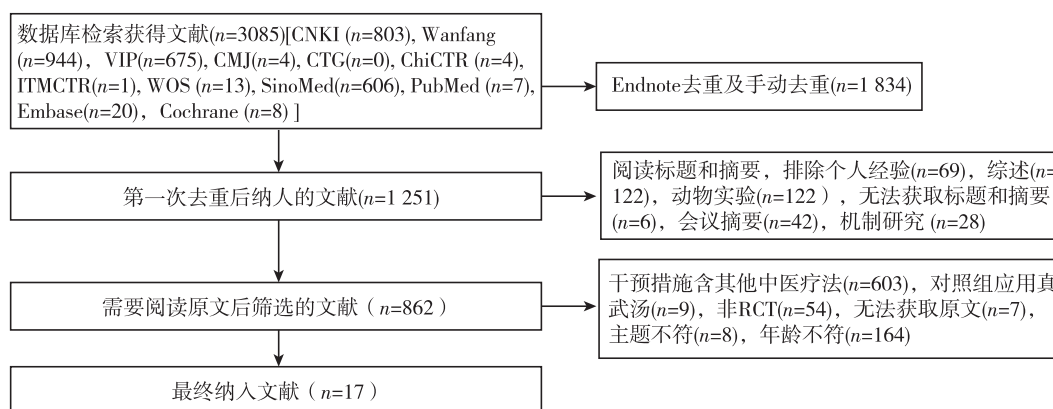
数据库检索获得文献($n$=3085)[CNKI ($n$=803), Wanfang ($n$=944), VIP($n$=675), CMJ($n$=4), CTG($n$=0), ChiCTR ($n$=4), ITMCTR($n$=1), WOS ($n$=13), SinoMed($n$=606), PubMed ($n$=7), Embase($n$=20), Cochrane ($n$=8) ]

Endnote去重及手动去重($n$=1 834)

第一次去重后纳入的文献($n$=1 251)

阅读标题和摘要，排除个人经验($n$=69)，综述($n$= 122)，动物实验($n$=122 )，无法获取标题和摘要 ($n$=6)，会议摘要($n$=42)，机制研究 ($n$=28)

需要阅读原文后筛选的文献（ $n$=862 ）

干预措施含其他中医疗法($n$=603)，对照组应用真 武汤($n$=9)，非RCT($n$=54)，无法获取原文($n$=7)， 主题不符($n$=8)，年龄不符($n$=164)

最终纳入文献（ $n$=17 ）